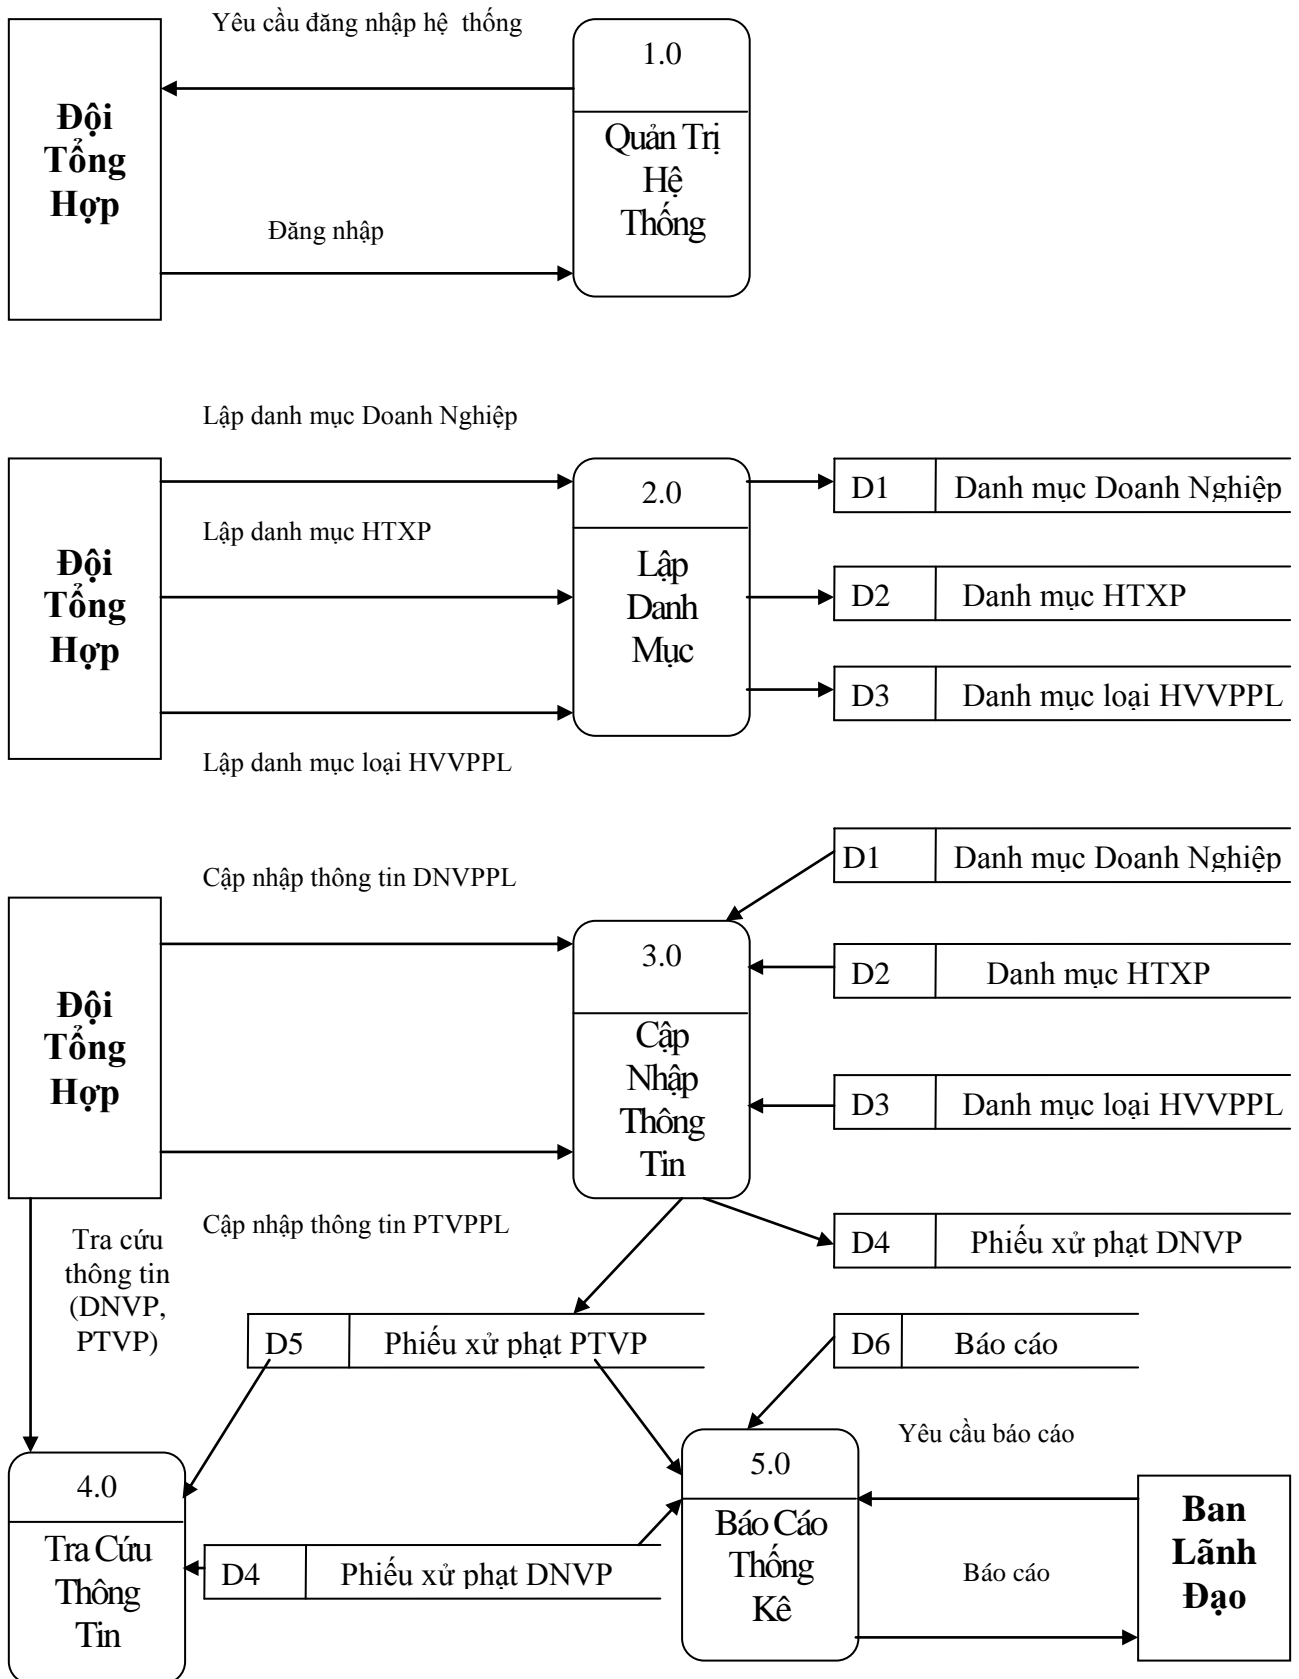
Yêu cầu đăng nhập hệ thống

Đội Tổng Hợp

1.0

Quản Trị Hệ Thống

Đăng nhập

Lập danh mục Doanh Nghiệp

Đội Tổng Hợp

2.0

Lập Danh Mục

D1 Danh mục Doanh Nghiệp

Lập danh mục HTXP

D2 Danh mục HTXP

D3 Danh mục loại HVVPPL

Lập danh mục loại HVVPPL

D1 Danh mục Doanh Nghiệp

Cập nhập thông tin DNVPPL

Đội Tổng Hợp

3.0

Cập Nhập Thông Tin

D2 Danh mục HTXP

D3 Danh mục loại HVVPPL

Cập nhập thông tin PTVPPL

D4 Phiếu xử phạt DNVP

Tra cứu thông tin (DNVP, PTVP)

D5 Phiếu xử phạt PTVP

D6 Báo cáo

Yêu cầu báo cáo

4.0

Tra Cứu Thông Tin

5.0

Báo Cáo Thống Kê

Ban Lãnh Đạo

D4 Phiếu xử phạt DNVP

Báo cáo